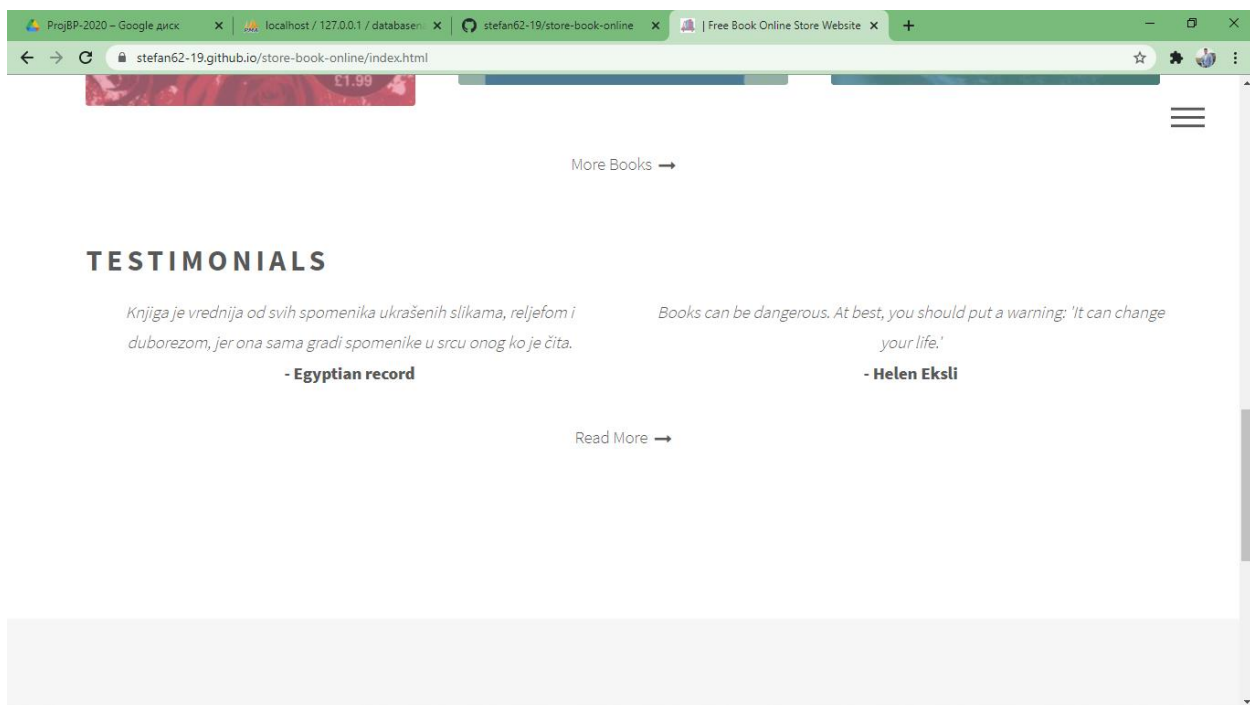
ProjBP-2020 – Google диск ×
localhost / 127.0.0.1 / databasen ×
stefan62-19/store-book-online ×
| Free Book Online Store Website ×
+

stefan62-19.github.io/store-book-online/index.html

£1.99

More Books ⟶

TESTIMONIALS

Knjiga je vrednija od svih spomenika ukrašenih slikama, reljefom i duborezom, jer ona sama gradi spomenike u srcu onog ko je čita.

- Egyptian record

Books can be dangerous. At best, you should put a warning: 'It can change your life.'

- Helen Eksli

Read More ⟶